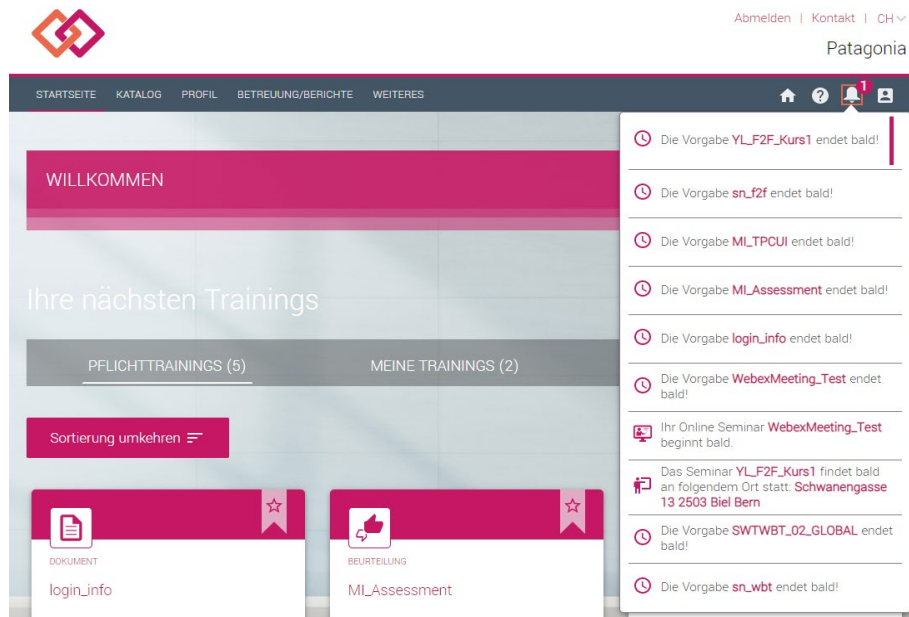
Abmelden | Kontakt | CH

Patagonia

STARTSEITE KATALOG PROFIL BETREUUNG/BERICHTE WEITERES

1

Die Vorgabe YL_F2F_Kurs1 endet bald!

Die Vorgabe sn_f2f endet bald!

Die Vorgabe MI_TPCUI endet bald!

Die Vorgabe MI_Assessment endet bald!

Die Vorgabe login_info endet bald!

Die Vorgabe WebexMeeting_Test endet bald!

Ihr Online Seminar WebexMeeting_Test beginnt bald.

Das Seminar YL_F2F_Kurs1 findet bald an folgendem Ort statt: Schwanengasse 13 2503 Biel Bern

Die Vorgabe SWTWBT_02_GLOBAL endet bald!

Die Vorgabe sn_wbt endet bald!

WILLKOMMEN

Ihre nächsten Trainings

PFLICHTTRAININGS (5)

MEINE TRAININGS (2)

Sortierung umkehren

DOKUMENT

login_info

BEURTEILUNG

MI_Assessment